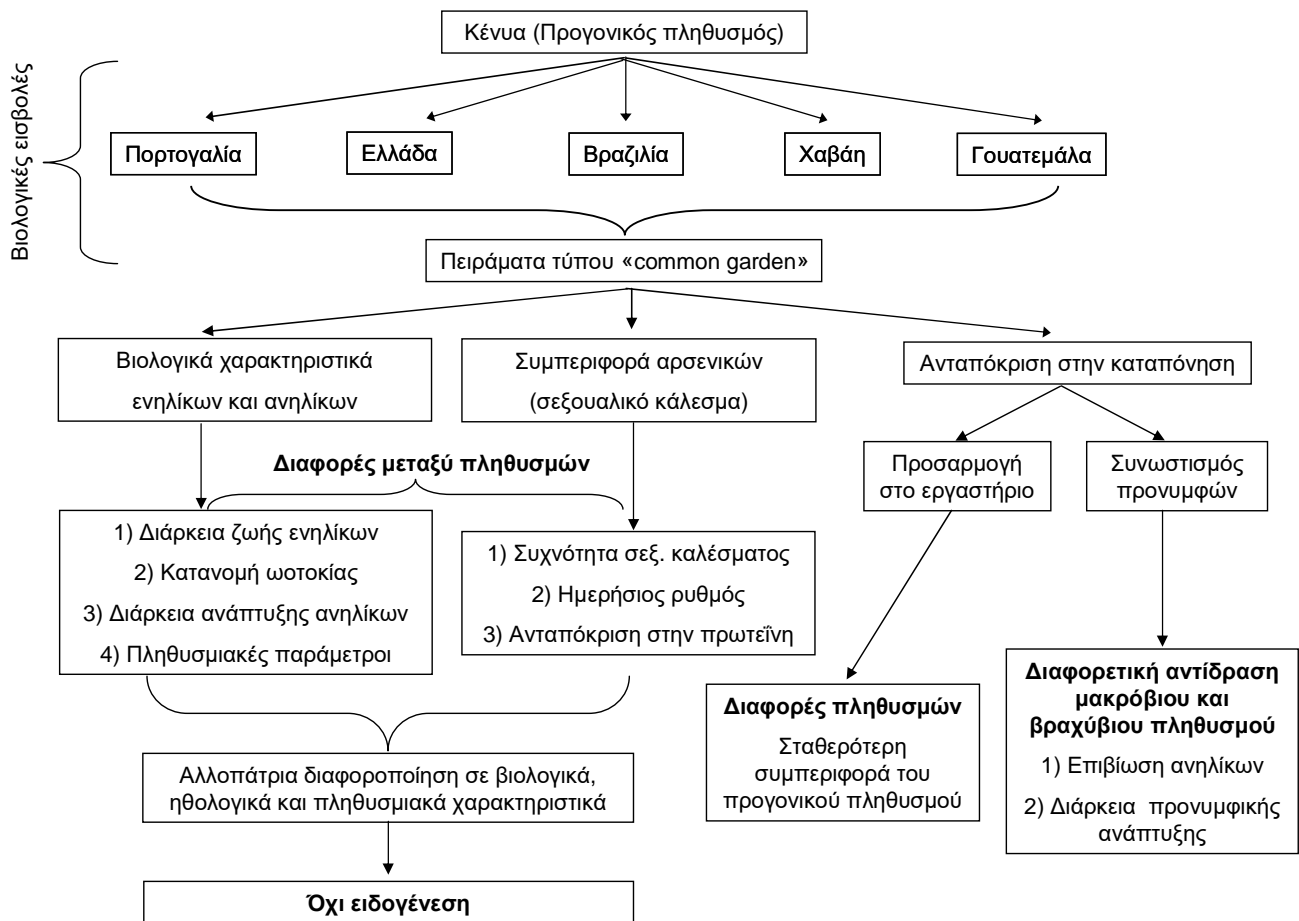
Κένυα (Προγονικός πληθυσμός)

Βιολογικές εισβολές

Πορτογαλία

Ελλάδα

Βραζιλία

Χαβάη

Γουατεμάλα

Πειράματα τύπου «common garden»

Βιολογικά χαρακτηριστικά ενηλίκων και ανηλίκων

Συμπεριφορά αρσενικών (σεξουαλικό κάλεσμα)

Ανταπόκριση στην καταπόνηση

Διαφορές μεταξύ πληθυσμών

Προσαρμογή στο εργαστήριο

Συνωστισμός προνυμφών

1) Διάρκεια ζωής ενηλίκων
2) Κατανομή ωοτοκίας
3) Διάρκεια ανάπτυξης ανηλίκων
4) Πληθυσμιακές παράμετροι

1) Συχνότητα σεξ. καλέσματος
2) Ημερήσιος ρυθμός
3) Ανταπόκριση στην πρωτεΐνη

Διαφορές πληθυσμών

Σταθερότερη συμπεριφορά του προγονικού πληθυσμού

Διαφορετική αντίδραση μακρόβιου και βραχύβιου πληθυσμού

1) Επιβίωση ανηλίκων
2) Διάρκεια προνυμφικής ανάπτυξης

Αλλοπάτρια διαφοροποίηση σε βιολογικά, ηθολογικά και πληθυσμιακά χαρακτηριστικά

Όχι ειδογένεση